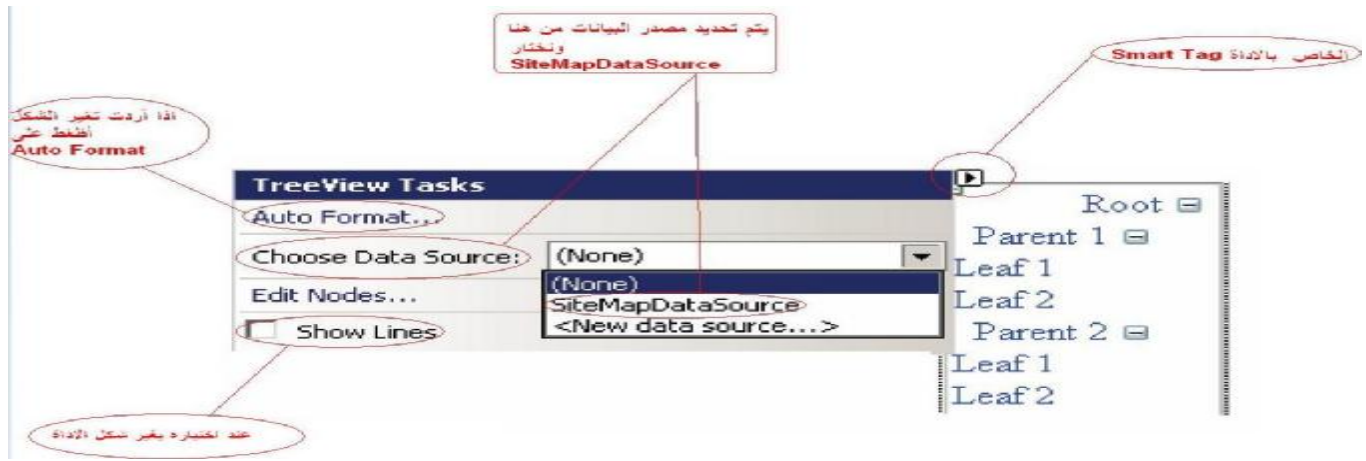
يتم تحديد مصدر البيانات من هنا ونختار
SiteMapDataSource

الخاص بالاداة Smart Tag

اذا أردت تغير الشكل اظغط على
Auto Format

TreeView Tasks
Auto Format...
Choose Data Source: (None)
(None)
SiteMapDataSource
<New data source...>
Edit Nodes...
Show Lines

Root
Parent 1
Leaf 1
Leaf 2
Parent 2
Leaf 1
Leaf 2

عند اختياره يغير شكل الأداة